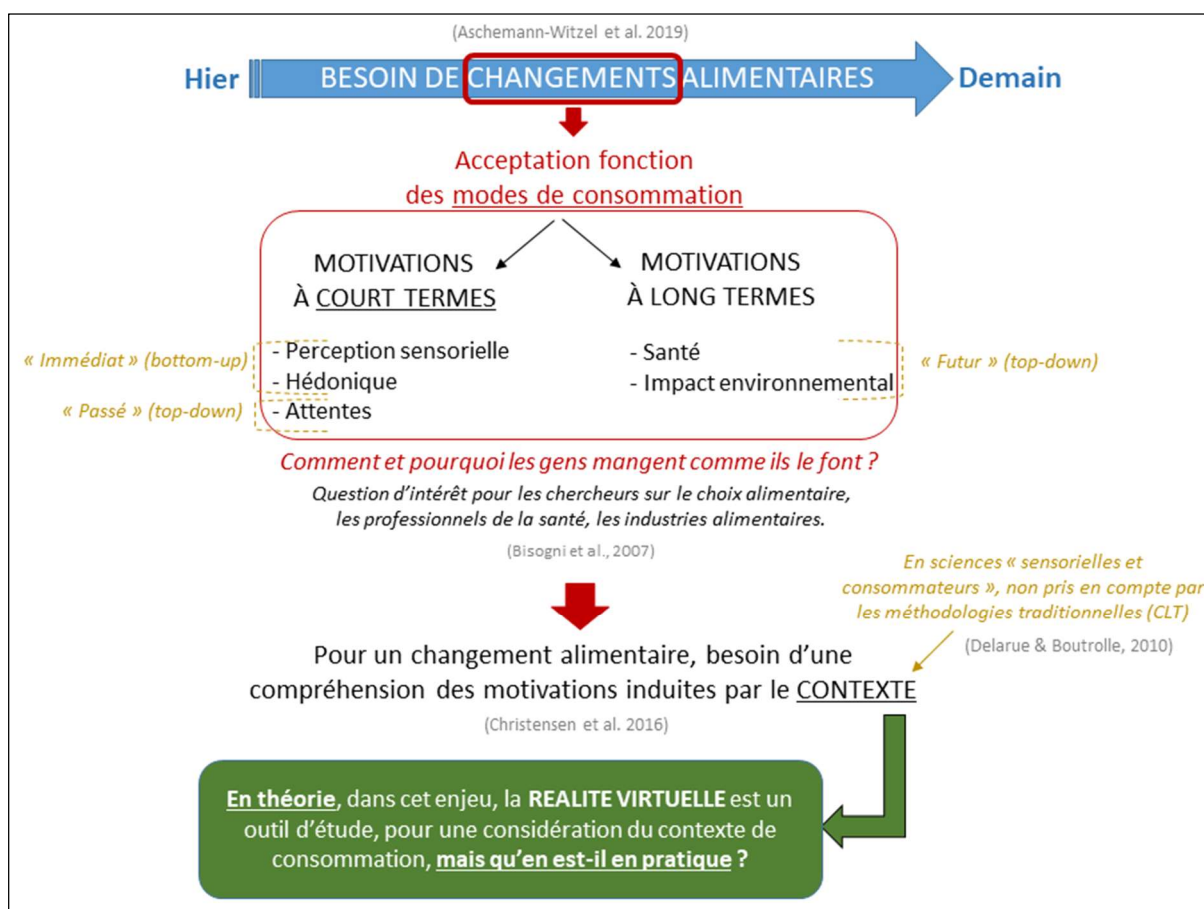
(Aschemann-Witzel et al. 2019)

Hier BESOIN DE CHANGEMENTS ALIMENTAIRES Demain

Acceptation fonction des modes de consommation

MOTIVATIONS À COURT TERMES

MOTIVATIONS À LONG TERMES

« Immédiat » (bottom-up)

« Passé » (top-down)

- Perception sensorielle
- Hédonique
- Attentes

- Santé
- Impact environnemental

« Futur » (top-down)

Comment et pourquoi les gens mangent comme ils le font ?

Question d'intérêt pour les chercheurs sur le choix alimentaire, les professionnels de la santé, les industries alimentaires.

(Bisogni et al., 2007)

En sciences « sensorielles et consommateurs », non pris en compte par les méthodologies traditionnelles (CLT)

(Delarue & Boutrolle, 2010)

Pour un changement alimentaire, besoin d'une compréhension des motivations induites par le CONTEXTE

(Christensen et al. 2016)

En théorie, dans cet enjeu, la REALITE VIRTUELLE est un outil d'étude, pour une considération du contexte de consommation, mais qu'en est-il en pratique ?